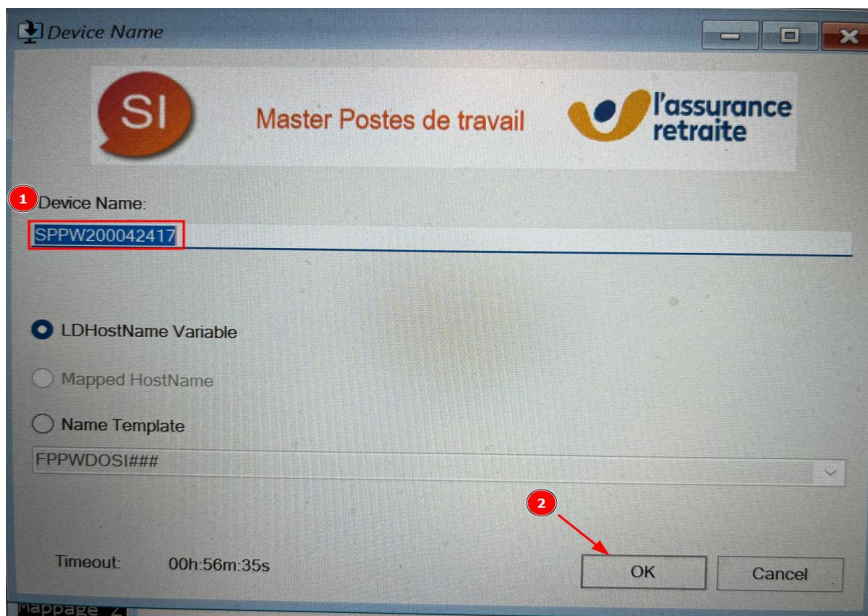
Device Name

SI

Master Postes de travail

l'assurance retraite

1

Device Name:

SPPW200042417

LDHostName Variable

Mapped HostName

Name Template

FPPWDOSI###

2

Timeout: 00h:56m:35s

OK

Cancel

Mappage 2